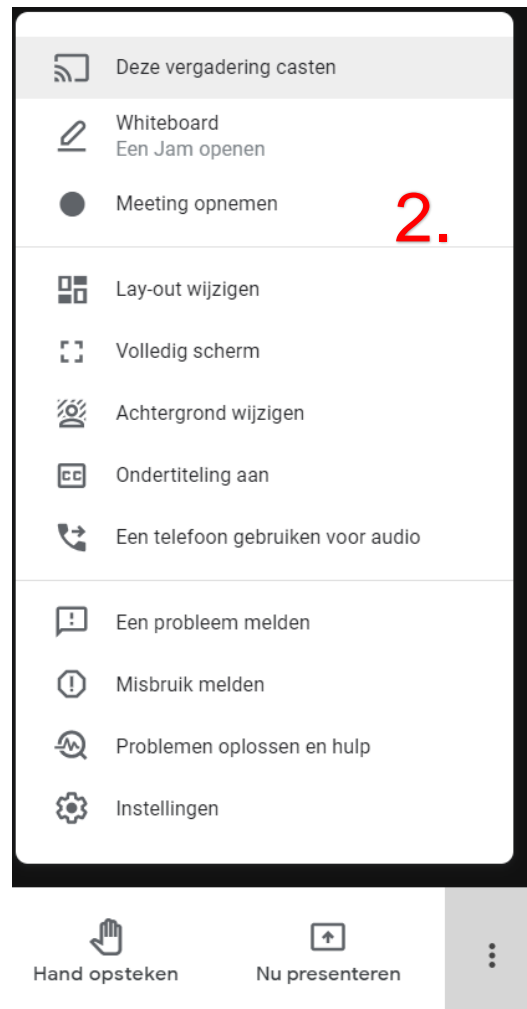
Deze vergadering casten

Whiteboard
Een Jam openen

Meeting opnemen

2.

Lay-out wijzigen

Volledig scherm

Achtergrond wijzigen

Ondertiteling aan

Een telefoon gebruiken voor audio

Een probleem melden

Misbruik melden

Problemen oplossen en hulp

Instellingen

Hand opsteken

Nu presenteren